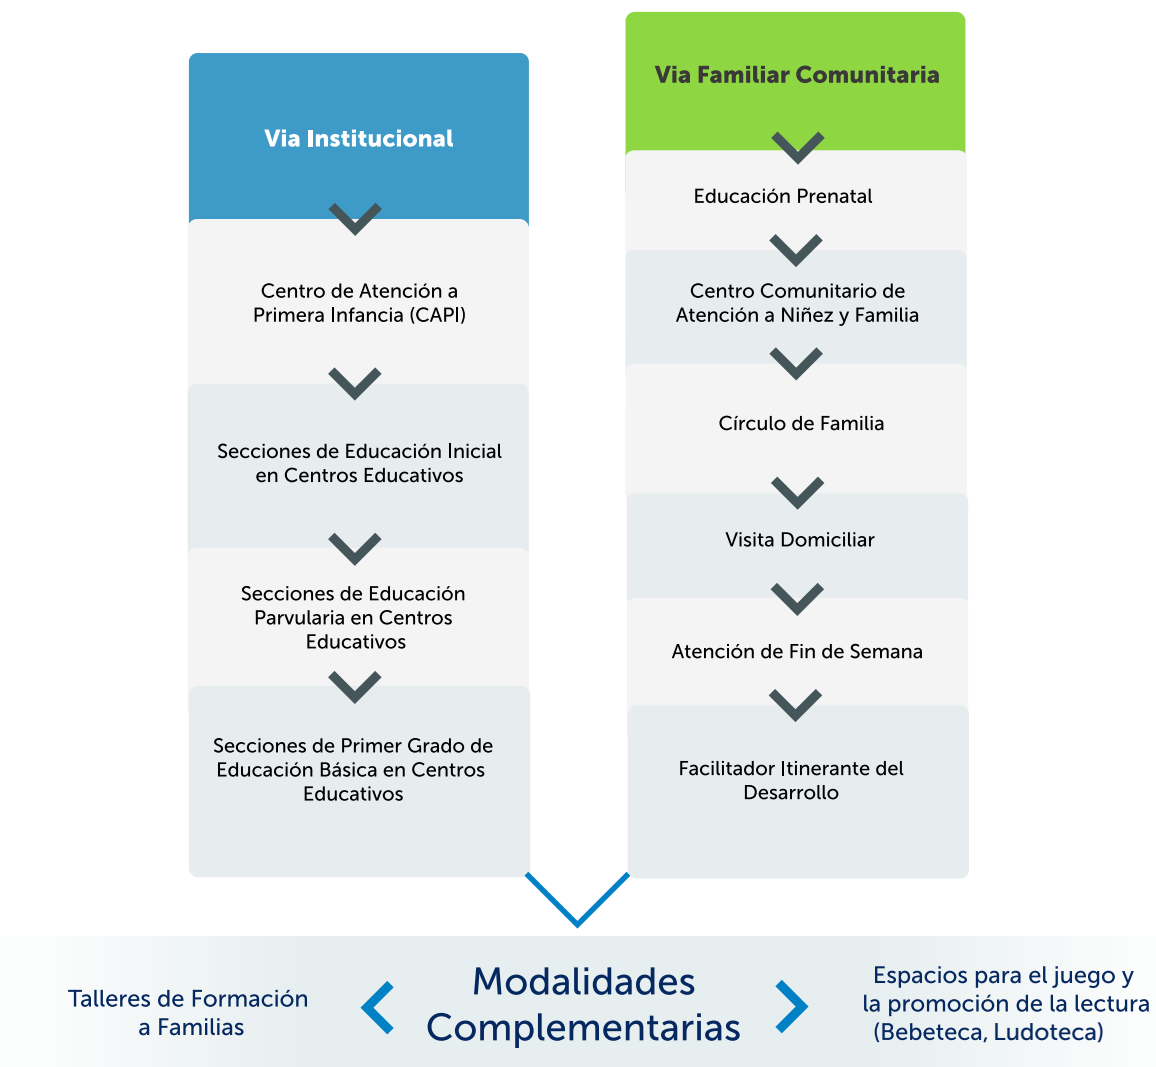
Via Institucional

Centro de Atención a Primera Infancia (CAPI)

Secciones de Educación Inicial en Centros Educativos

Secciones de Educación Parvularia en Centros Educativos

Secciones de Primer Grado de Educación Básica en Centros Educativos

Via Familiar Comunitaria

Educación Prenatal

Centro Comunitario de Atención a Niñez y Familia

Círculo de Familia

Visita Domiciliar

Atención de Fin de Semana

Facilitador Itinerante del Desarrollo

Talleres de Formación a Familias

Modalidades Complementarias

Espacios para el juego y la promoción de la lectura (Bebeteca, Ludoteca)